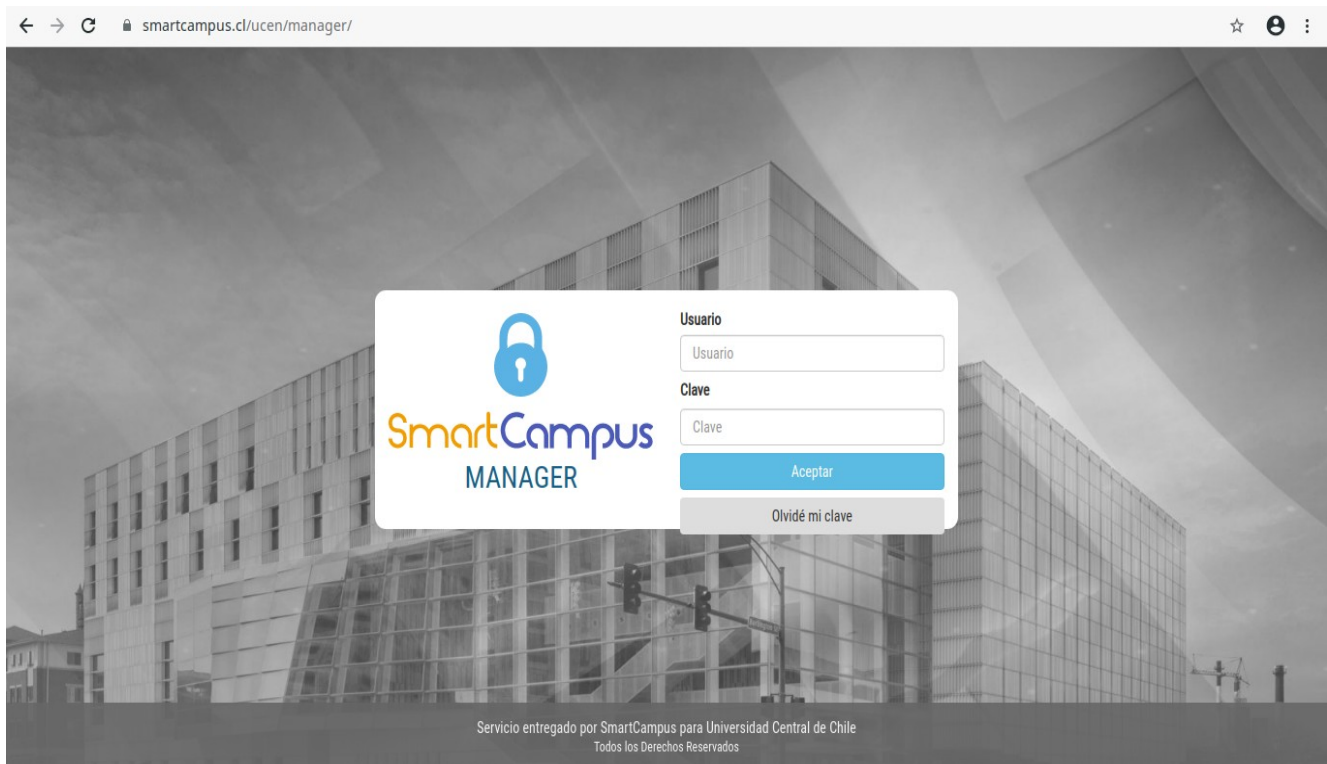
smartcampus.cl/ucen/manager/

SmartCampus
MANAGER

Usuario
Usuario
Clave
Clave
Aceptar
Olvidé mi clave

Servicio entregado por SmartCampus para Universidad Central de Chile
Todos los Derechos Reservados